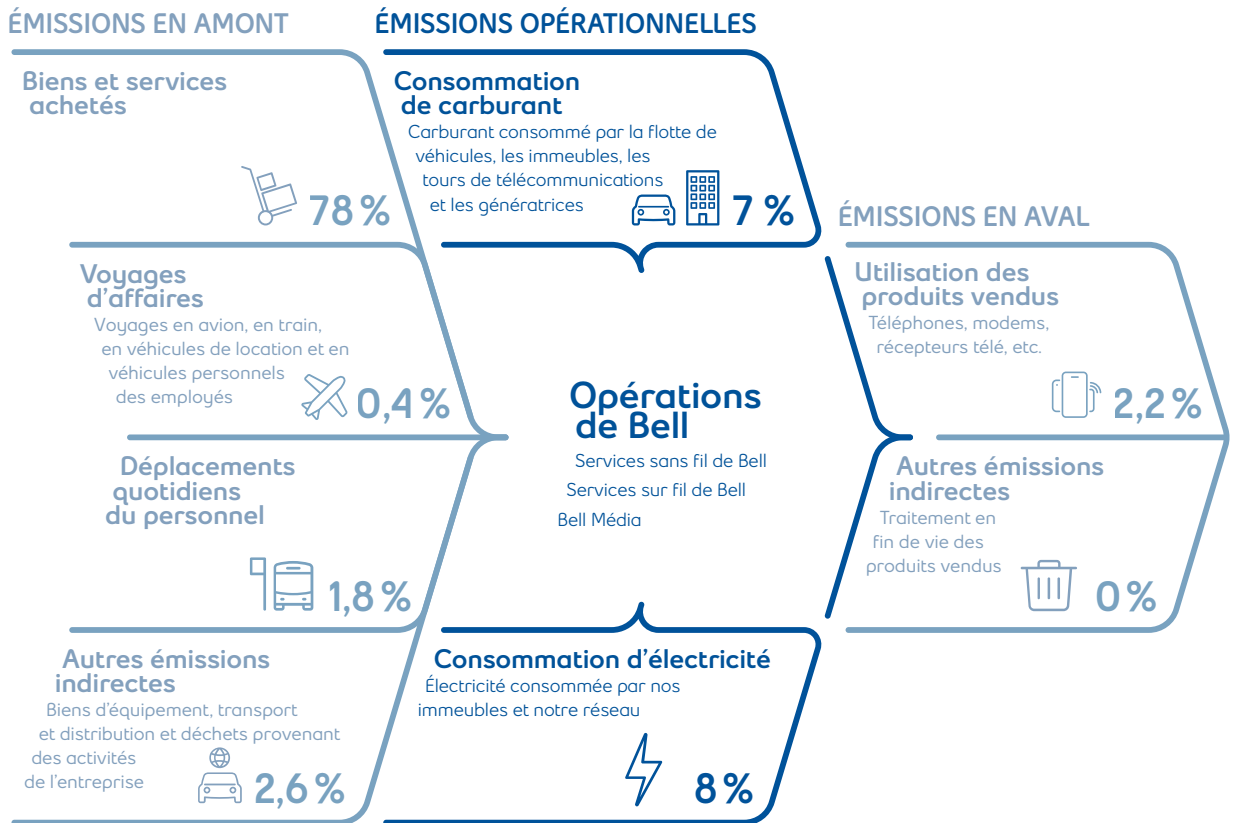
ÉMISSIONS EN AMONT

Biens et services achetés

78 %

Voyages d’affaires

Voyages en avion, en train, en véhicules de location et en véhicules personnels des employés

0,4 %

Déplacements quotidiens du personnel

1,8 %

Autres émissions indirectes

Biens d’équipement, transport et distribution et déchets provenant des activités de l’entreprise

2,6 %

ÉMISSIONS OPÉRATIONNELLES

Consommation de carburant

Carburant consommé par la flotte de véhicules, les immeubles, les tours de télécommunications et les génératrices

7 %

Opérations de Bell

Services sans fil de Bell

Services sur fil de Bell

Bell Média

Consommation d’électricité

Électricité consommée par nos immeubles et notre réseau

8 %

ÉMISSIONS EN AVAL

Utilisation des produits vendus

Téléphones, modems, récepteurs télé, etc.

2,2 %

Autres émissions indirectes

Traitement en fin de vie des produits vendus

0 %